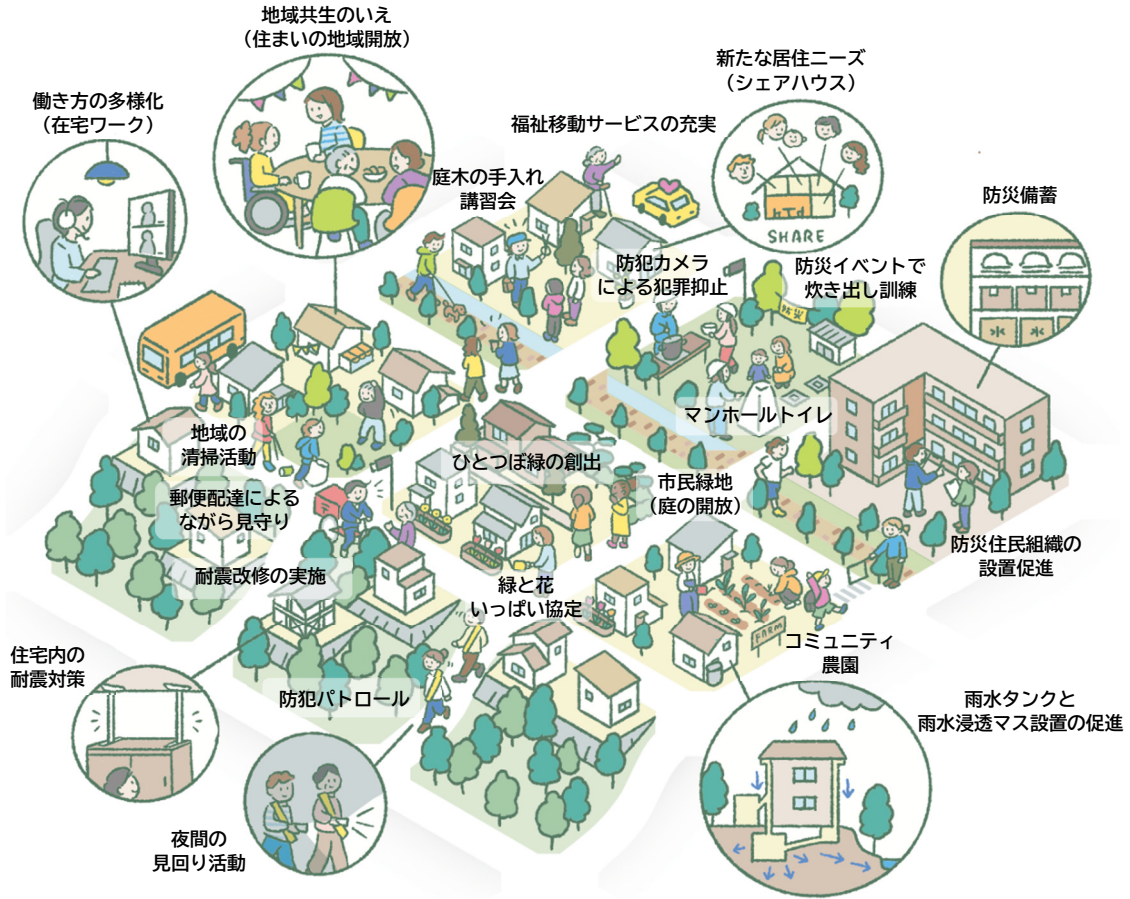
地域共生のいえ
（住まいの地域開放）

働き方の多様化
（在宅ワーク）

新たな居住ニーズ
（シェアハウス）

福祉移動サービスの充実

SHARE

庭木の手入れ
講習会

防災備蓄

防犯カメラ
による犯罪抑止

防災イベントで
炊き出し訓練

マンホールトイレ

地域の
清掃活動

ひとつぼ緑の創出

市民緑地
（庭の開放）

郵便配達による
ながら見守り

耐震改修の実施

防災住民組織の
設置促進

緑と花
いっぱい協定

コミュニティ
農園

FARM

住宅内の
耐震対策

防犯パトロール

雨水タンクと
雨水浸透マス設置の促進

夜間の
見回り活動